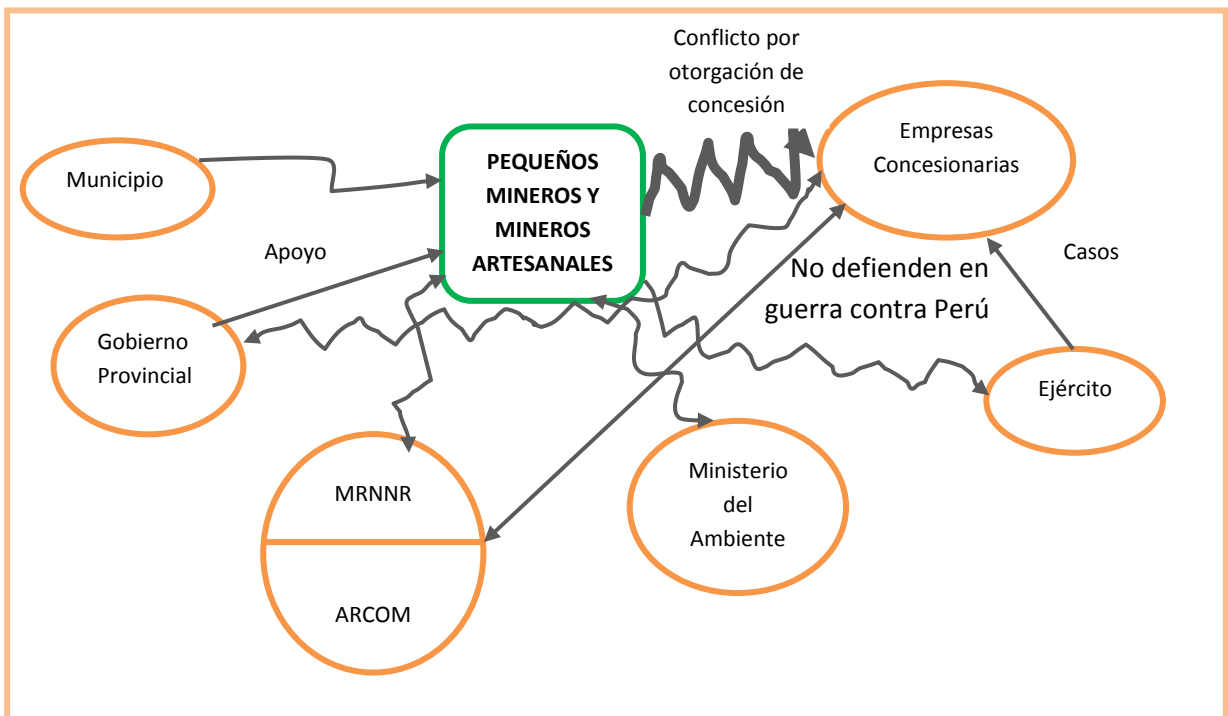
Conflicto por otorgación de concesión

Municipio

PEQUEÑOS MINEROS Y MINEROS ARTESANALES

Empresas Concesionarias

Apoyo

No defienden en guerra contra Perú

Casos

Gobierno Provincial

Ejército

MRNNR

ARCOM

Ministerio del Ambiente